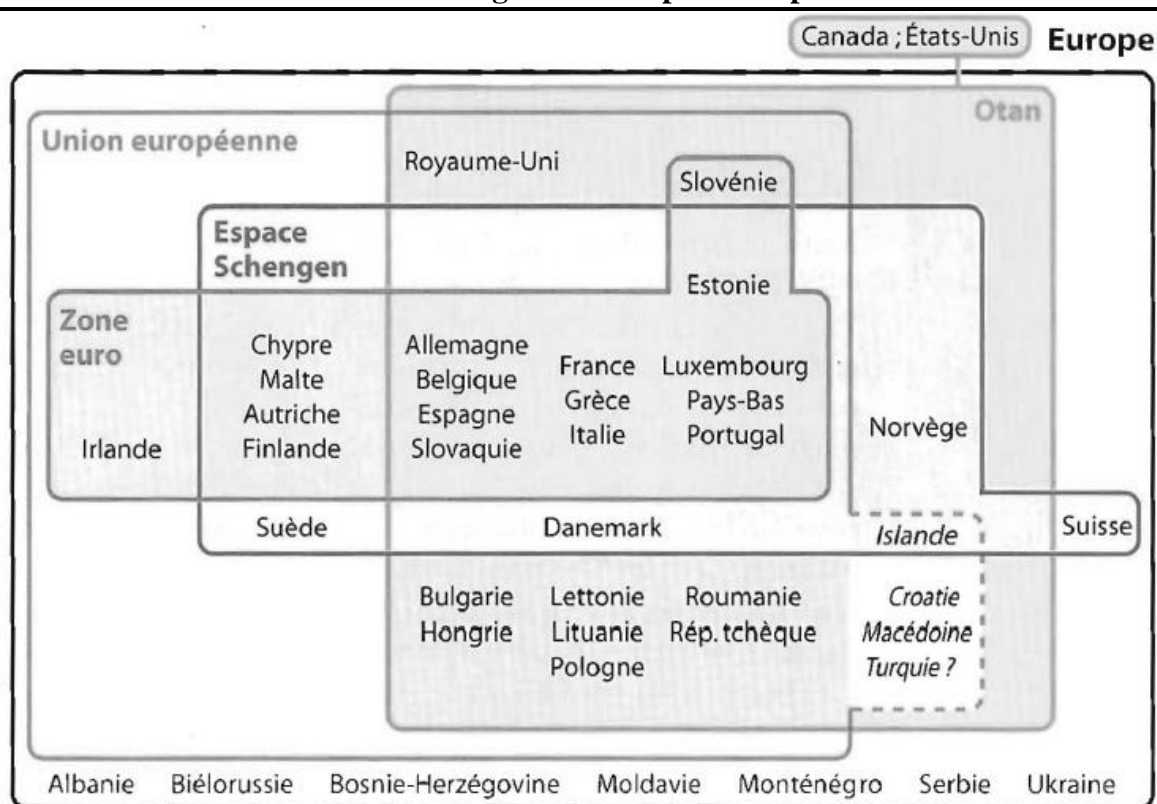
Canada ; États-Unis
Europe

Otan

Union européenne

Royaume-Uni

Slovénie

Espace Schengen

Estonie

Zone euro

Chypre
Malte
Autriche
Finlande

Allemagne
Belgique
Espagne
Slovaquie

France
Grèce
Italie

Luxembourg
Pays-Bas
Portugal

Irlande

Norvège

Suède

Danemark

Islande

Suisse

Bulgarie
Hongrie

Lettonie
Lituanie
Pologne

Roumanie
Rép. tchèque

Croatie
Macédoine
Turquie ?

Albanie Biélorussie Bosnie-Herzégovine Moldavie Monténégro Serbie Ukraine